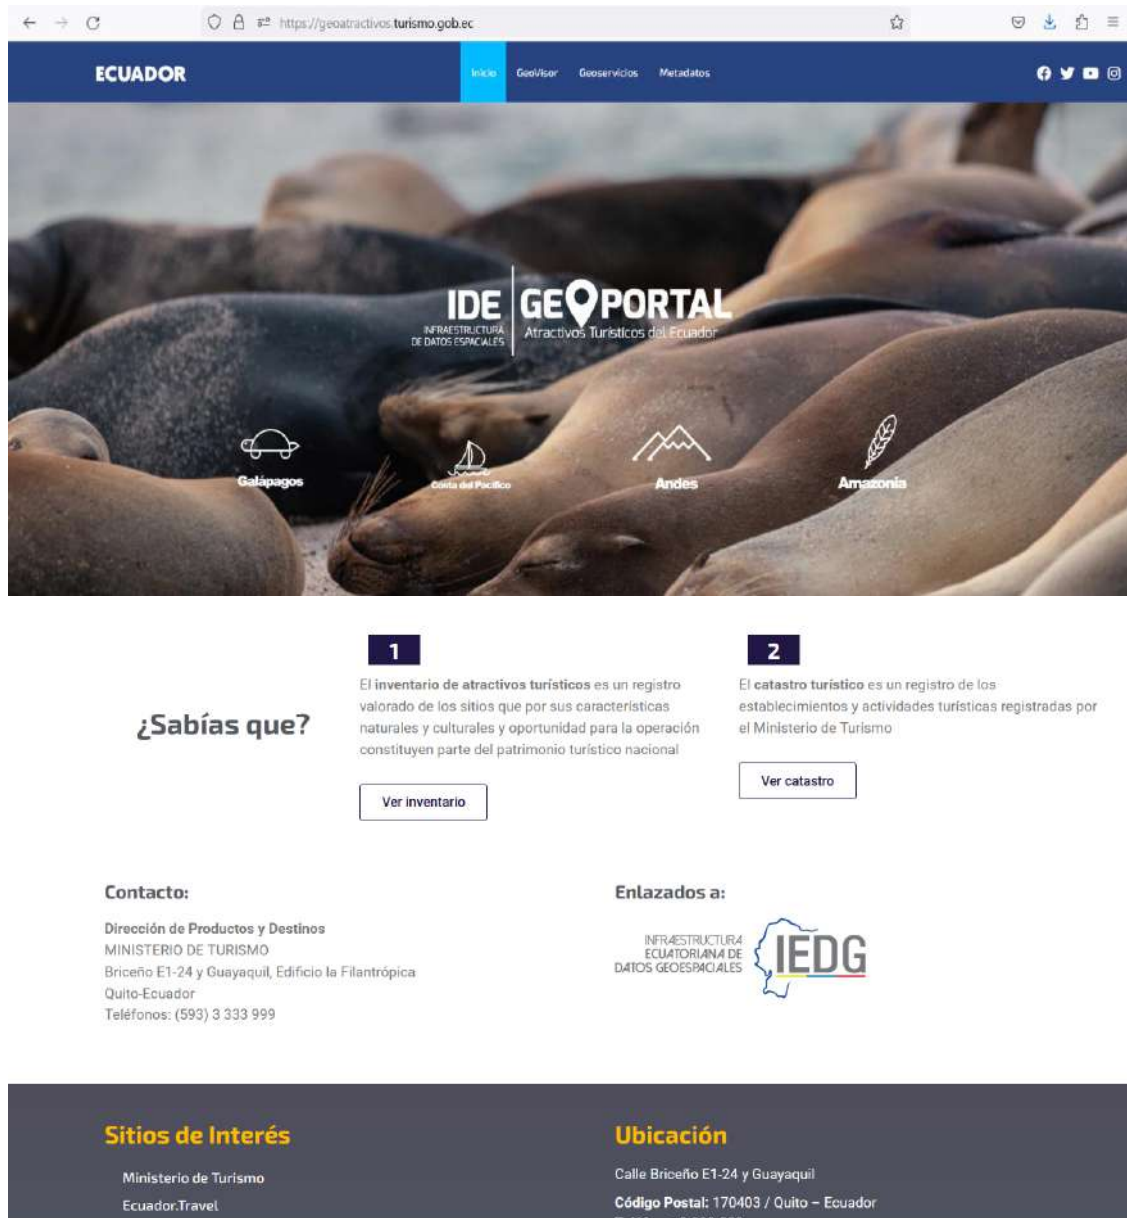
https://geoatractivos.turismo.gob.ec

ECUADOR

Inicio GeoVisor Geoservicios Metadatos

IDE
INFRAESTRUCTURA DE DATOS ESPACIALES
GEOPORTAL
Atractivos Turísticos del Ecuador

Galápagos
Costa del Pacífico
Andes
Amazonía

¿Sabías que?

1
El inventario de atractivos turísticos es un registro valorado de los sitios que por sus características naturales y culturales y oportunidad para la operación constituyen parte del patrimonio turístico nacional

Ver inventario

2
El catastro turístico es un registro de los establecimientos y actividades turísticas registradas por el Ministerio de Turismo

Ver catastro

Contacto:

Dirección de Productos y Destinos
MINISTERIO DE TURISMO
Briceño E1-24 y Guayaquil, Edificio la Filantrópica
Quito-Ecuador
Teléfonos: (593) 3 333 999

Enlazados a:

INFRAESTRUCTURA ECUATORIANA DE DATOS GEOESPACIALES
IEDG

Sitios de Interés

Ministerio de Turismo
Ecuador.Travel

Ubicación

Calle Briceño E1-24 y Guayaquil
Código Postal: 170403 / Quito – Ecuador
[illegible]